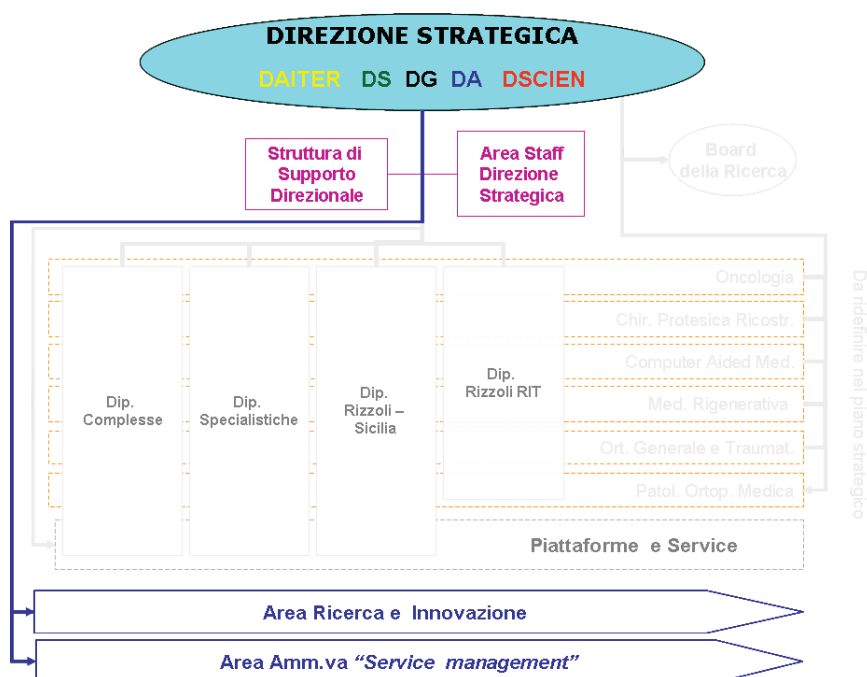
DIREZIONE STRATEGICA

DAITER DS DG DA DSCIEN

Struttura di Supporto Direzionale

Area Staff Direzione Strategica

Board della Ricerca

Oncologia

Chir. Protesica Ricostr.

Computer Aided Med.

Med. Rigenerativa

Ort. Generale e Traumat.

Patol. Ortop. Medica

Da ridefinire nel piano strategico

Dip. Complesse

Dip. Specialistiche

Dip. Rizzoli – Sicilia

Dip. Rizzoli RIT

Piattaforme e Service

Area Ricerca e Innovazione

Area Amm.va *"Service management"*